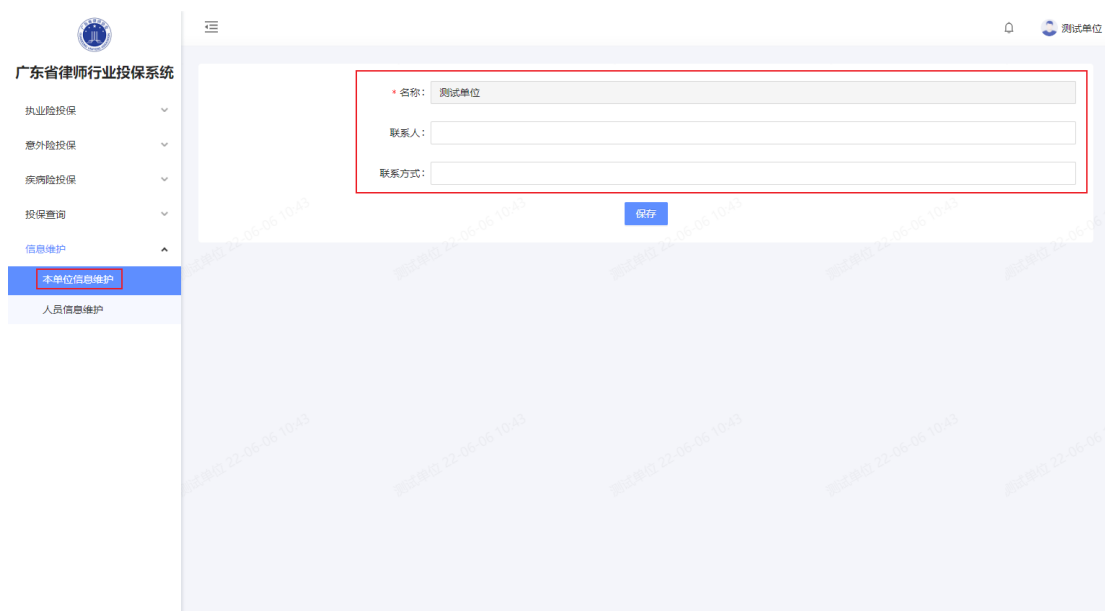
广东省律师行业投保系统

执业险投保
意外险投保
疾病险投保
投保查询
信息维护
本单位信息维护
人员信息维护

测试单位

* 名称: 测试单位
联系人:
联系方式:
保存

测试单位 22-06-06 10:43
测试单位 22-06-06 10:43
测试单位 22-06-06 10:43
测试单位 22-06-06 10:43
测试单位 22-06-06 10:43
测试单位 22-06-06 10:43
测试单位 22-06-06 10:43
测试单位 22-06-06 10:43
测试单位 22-06-06 10:43
测试单位 22-06-06 10:43